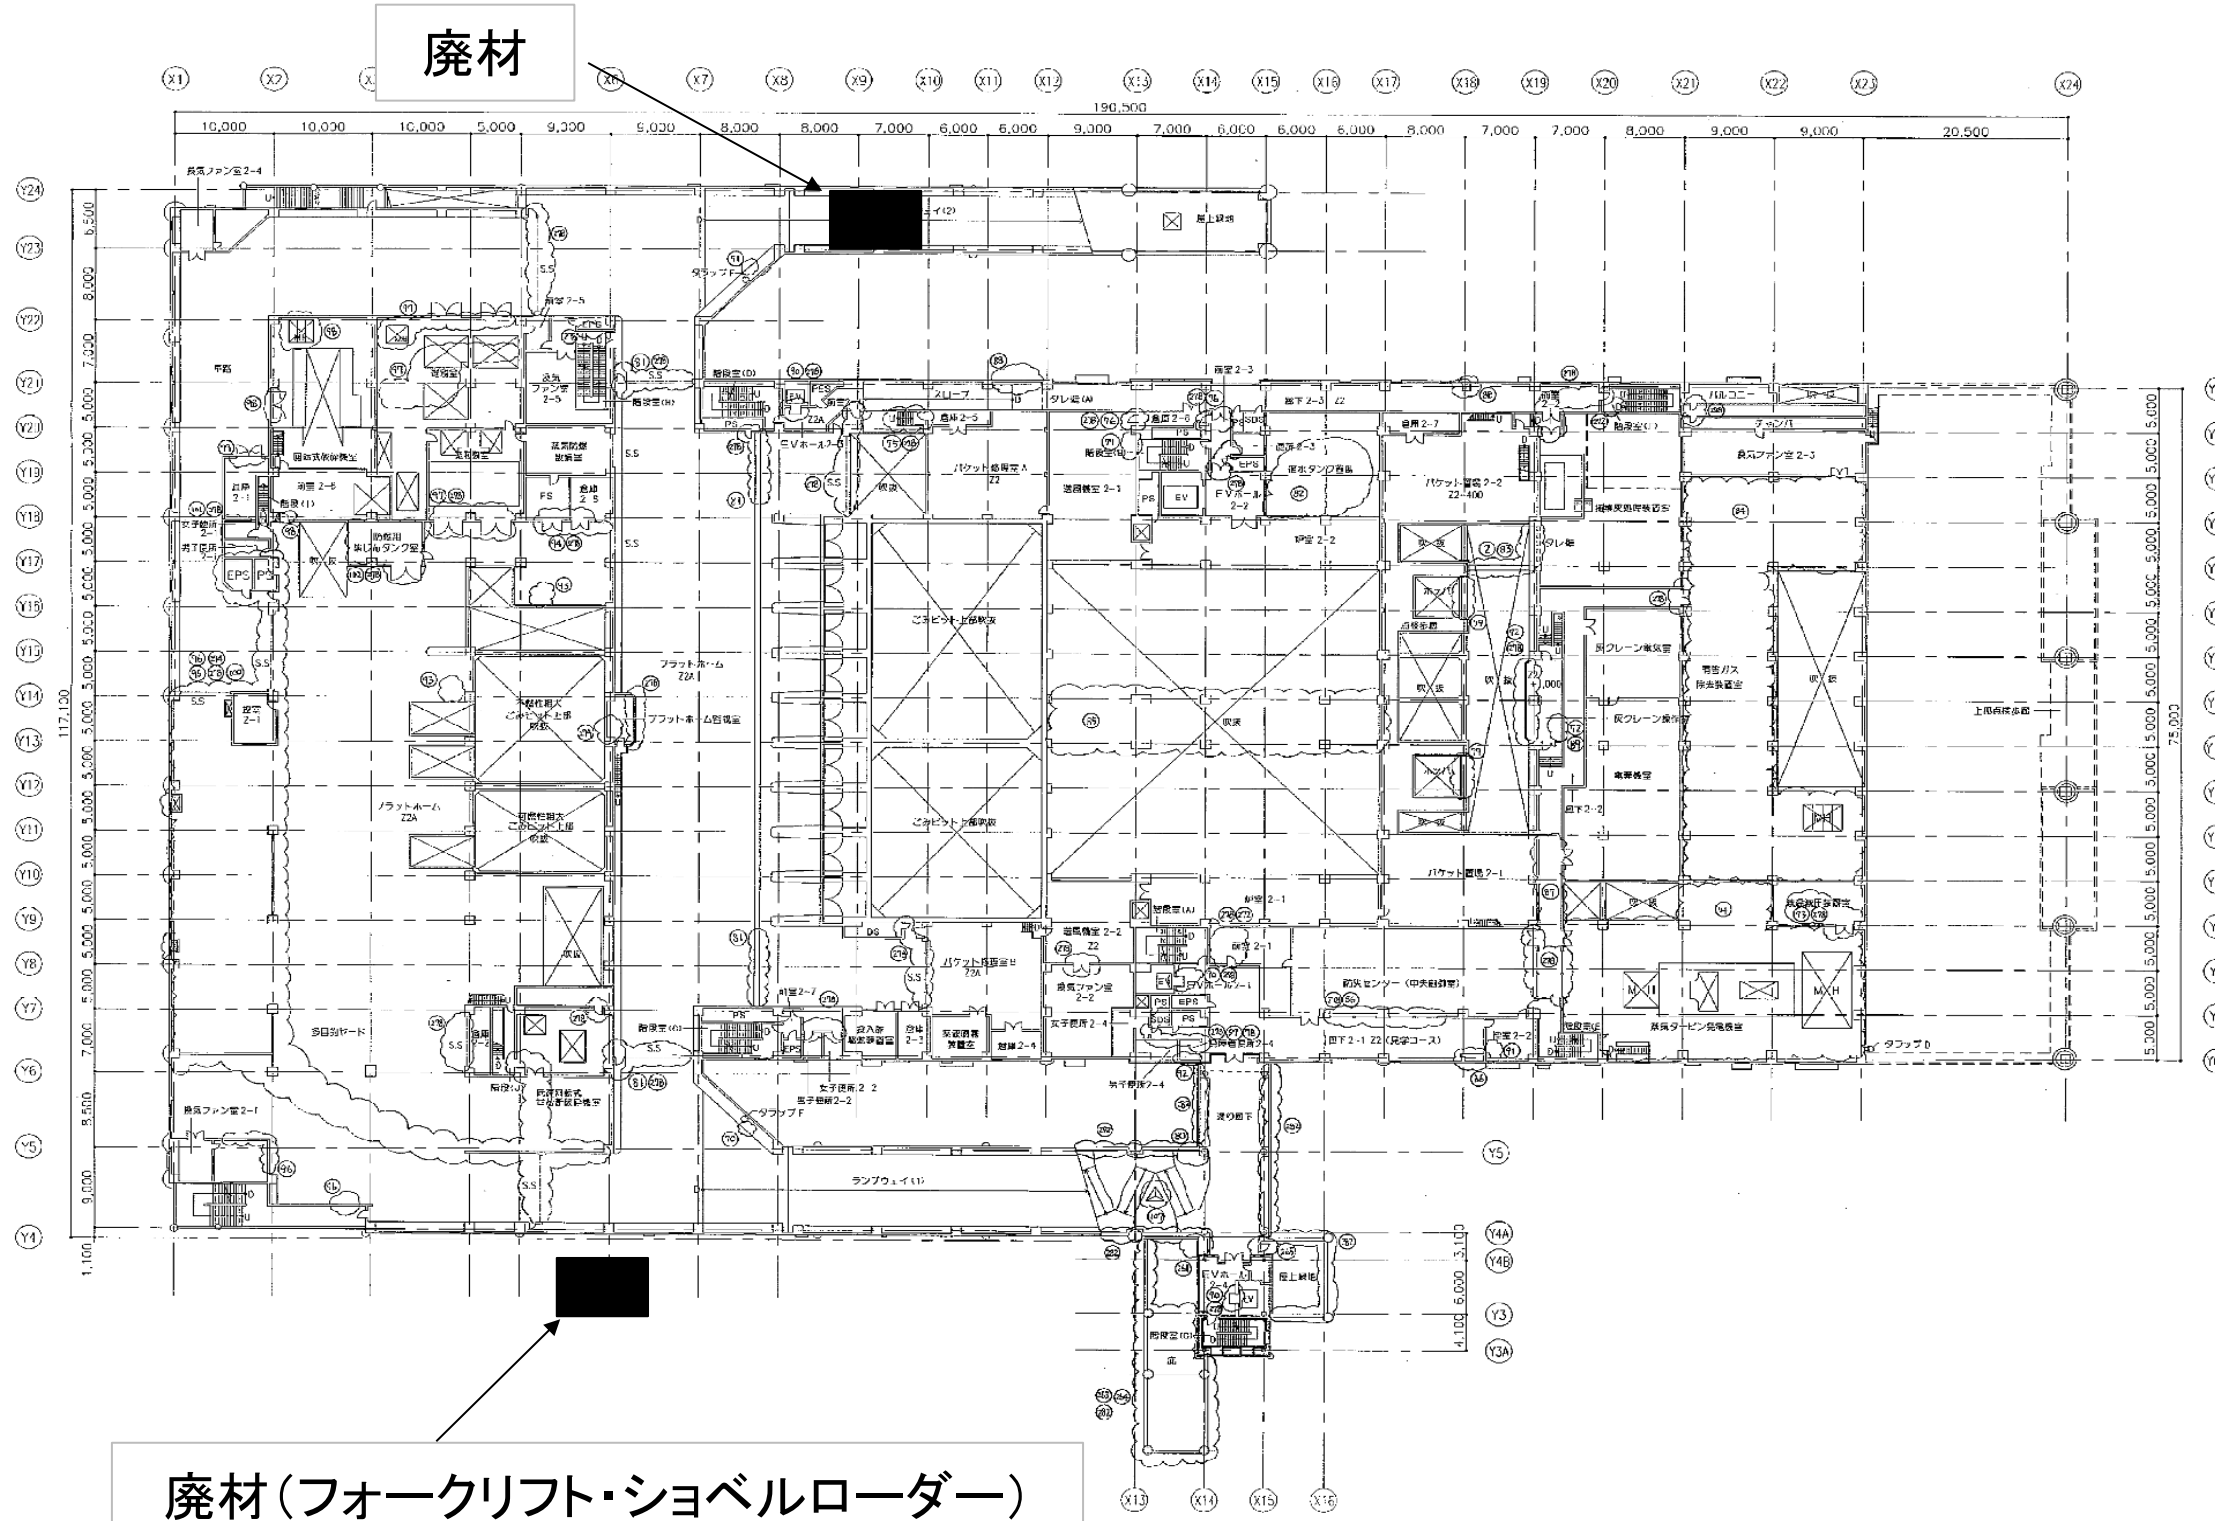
廃材

X1 X2 X6 X7 X8 X9 X10 X11 X12 X13 X14 X15 X16 X17 X18 X19 X20 X21 X22 X23 X24

190,500

10,000 10,000 10,000 5,000 9,000 9,000 8,000 8,000 7,000 6,000 6,000 9,000 7,000 6,000 6,000 6,000 8,000 7,000 7,000 8,000 9,000 9,000 20,500

Y24 Y23 Y22 Y21 Y20 Y19 Y18 Y17 Y16 Y15 Y14 Y13 Y12 Y11 Y10 Y9 Y8 Y7 Y6 Y5 Y4

117,100

75,000

排気ファン室2-4

屋上設備

タラップF

前室2-5

階段室(D)

階段室(H)

スロープ

タレ壁

前室2-3

廊下2-3

前室2-7

バルコニー

排気ファン室2-3

回転式破砕機室

前室2-6

廊下2-5

バケット格納室A

遠隔機室2-1

階段室

EVホール2-2

循環水タンク置場

バケット置場2-2

機械室処理装置室

前室2-2

女子便所2-1

男子便所2-1

防臭用薬液タンク室

EPS PS

吹抜

ごみピット上部吹抜

灰クレーン制御室

有害ガス除去装置室

プラットホーム Z2A

不燃性粗大ごみピット上部吹抜

プラットホーム管理室

灰クレーン操作室

上部点検歩廊

電気室

可燃性粗大ごみピット上部吹抜

プラットホーム Z2A

バケット置場2-1

廊下2-2

階段室(A)

前室2-1

遠隔機室2-2

バケット置場B Z2A

防災センター(中央制御室)

排気ファン室2-2

前室2-7

多目的ヤード

階段室(C)

投入扉制御盤室

女子便所2-4

廊下2-1 Z2(見学コース)

前室2-2

蒸気タービン発電機室

タラップD

階段室(J)

再資源化設備室

女子便所2-2

男子便所2-2

タラップF

排気ファン室2-1

男子便所2-4

渡り廊下

ランプウェイ(1)

EVホール2-4

屋上設備

階段室(G)

Y4A Y4B Y3 Y3A

X13 X14 X15 X16

廃材(フォークリフト・ショベルローダー)